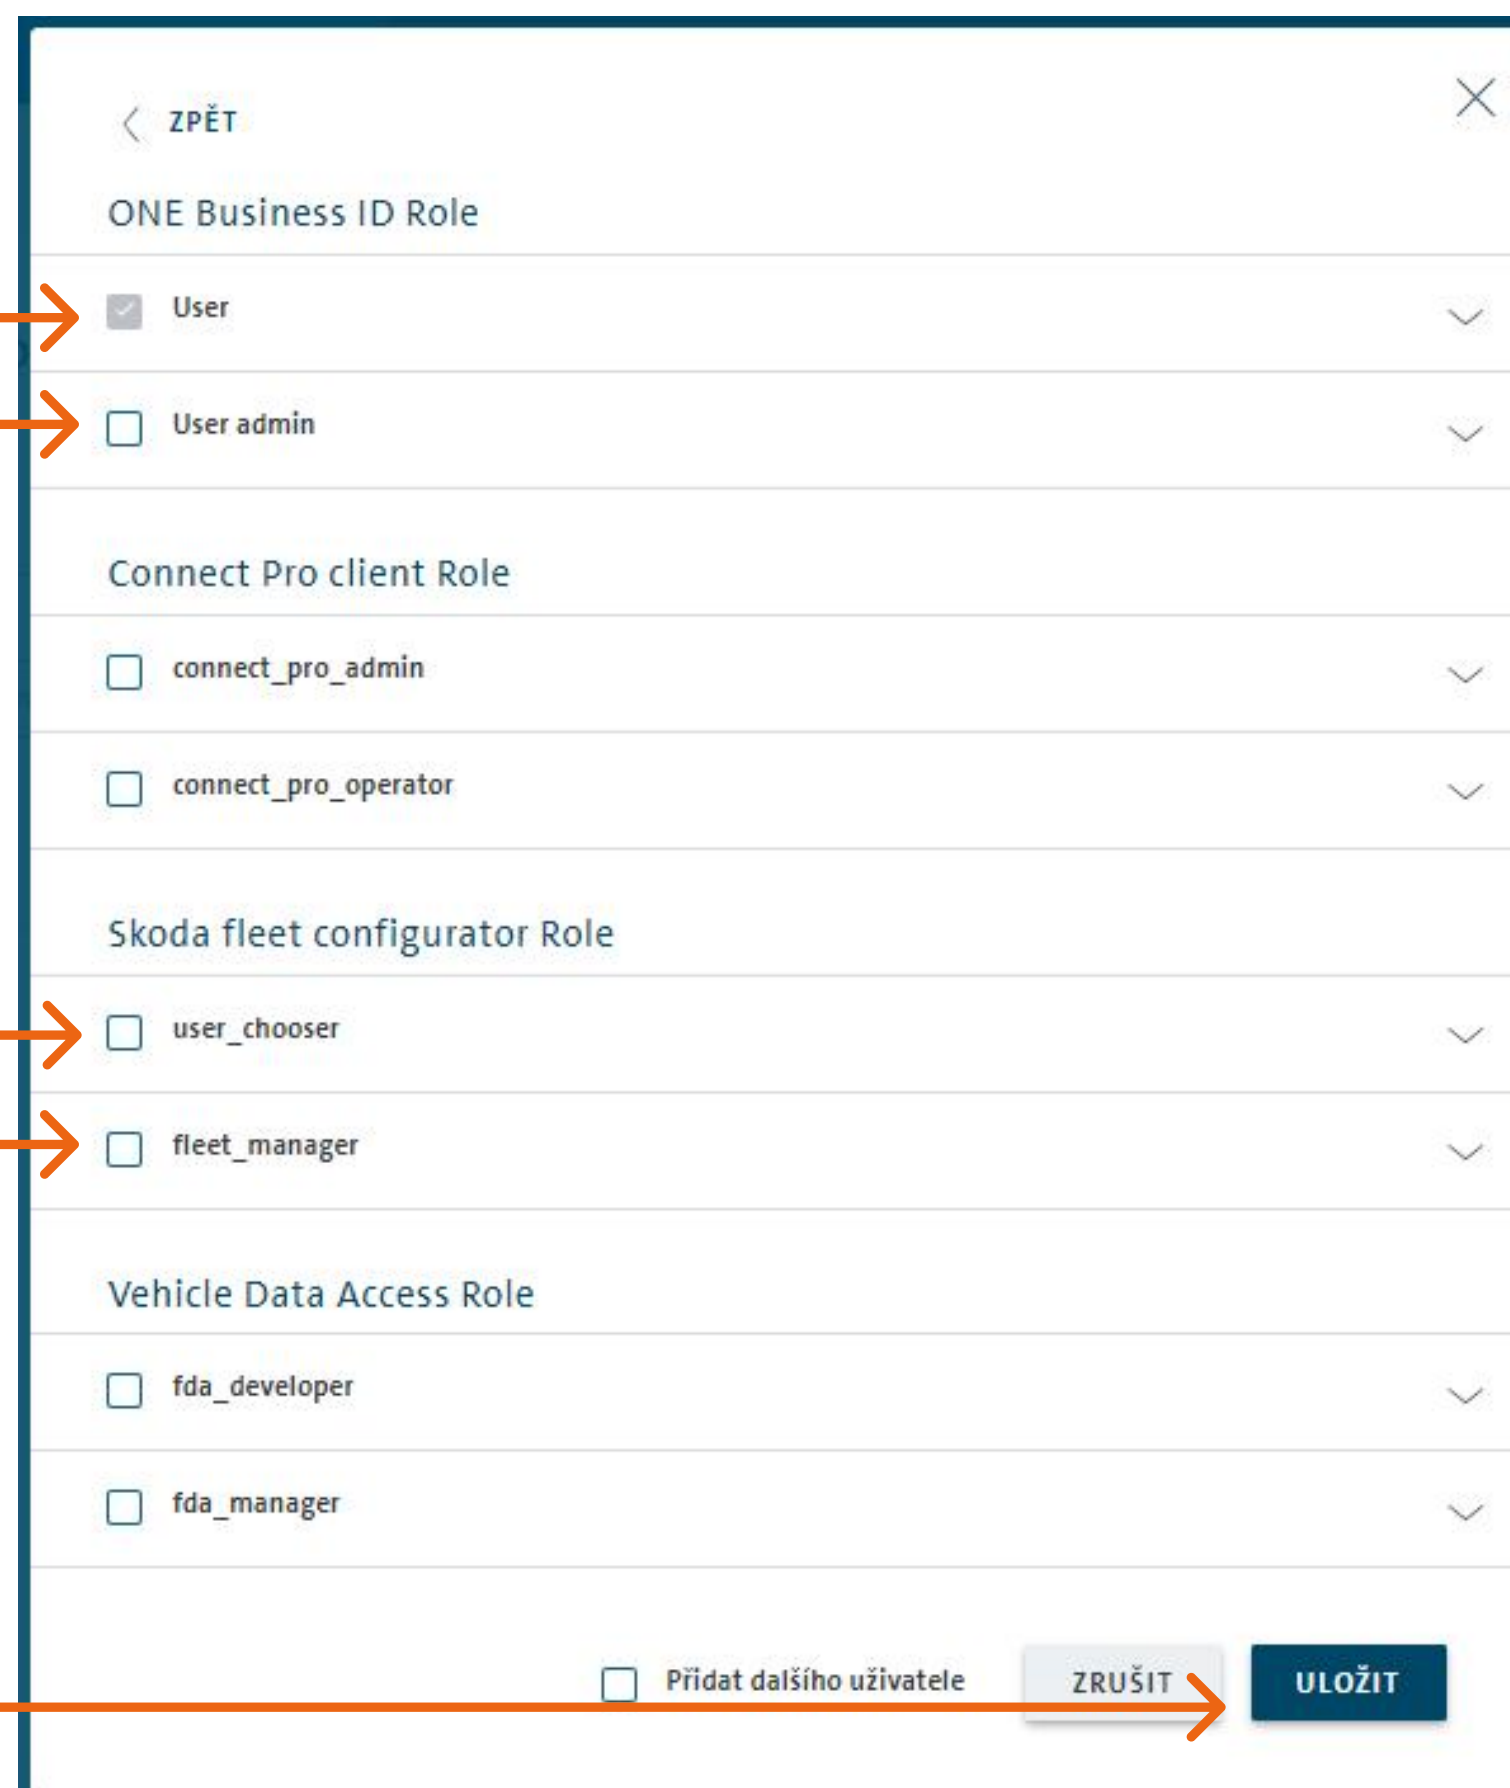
ZPĚT

ONE Business ID Role

User

User admin

Connect Pro client Role

connect_pro_admin

connect_pro_operator

Skoda fleet configurator Role

user_chooser

fleet_manager

Vehicle Data Access Role

fda_developer

fda_manager

Přidat dalšího uživatele

ZRUŠIT

ULOŽIT